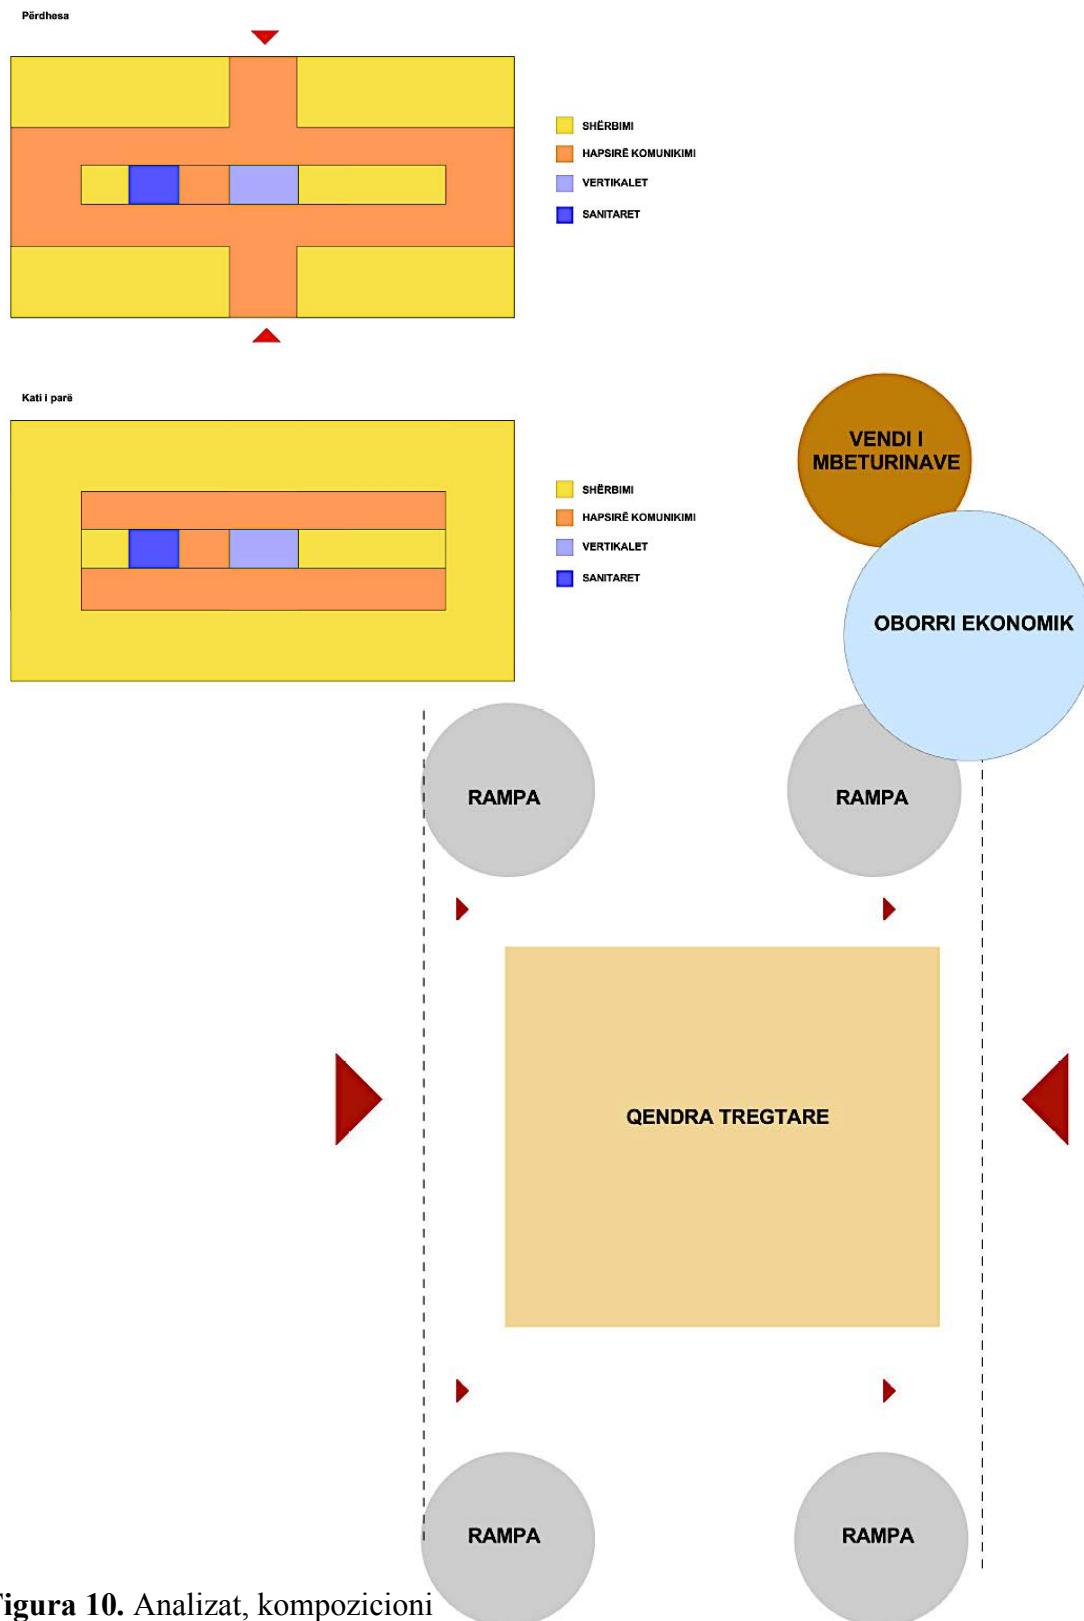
Përdhesa

SHËRBIMI
HAPSIRË KOMUNIKIMI
VERTIKALET
SANITARET

Kati i parë

SHËRBIMI
HAPSIRË KOMUNIKIMI
VERTIKALET
SANITARET

VENDI I MBETURINAVE

OBORRI EKONOMIK

RAMPA

RAMPA

QENDRA TREGTARE

RAMPA

RAMPA

igura 10. Analizat, kompozicioni